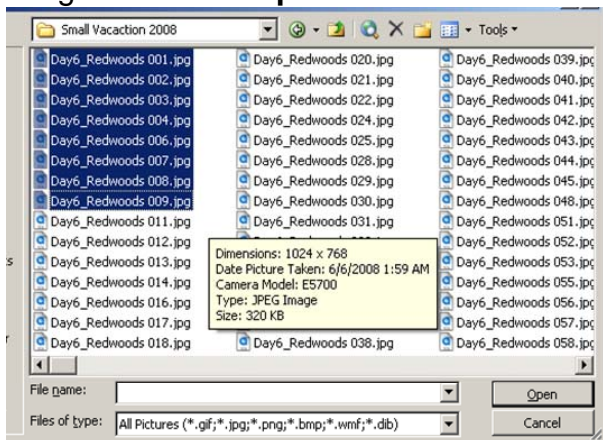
Small Vacation 2008

Tools

Day6_Redwoods 001.jpg
Day6_Redwoods 002.jpg
Day6_Redwoods 003.jpg
Day6_Redwoods 004.jpg
Day6_Redwoods 006.jpg
Day6_Redwoods 007.jpg
Day6_Redwoods 008.jpg
Day6_Redwoods 009.jpg
Day6_Redwoods 011.jpg
Day6_Redwoods 012.jpg
Day6_Redwoods 013.jpg
Day6_Redwoods 014.jpg
Day6_Redwoods 016.jpg
Day6_Redwoods 017.jpg
Day6_Redwoods 018.jpg

Day6_Redwoods 020.jpg
Day6_Redwoods 021.jpg
Day6_Redwoods 022.jpg
Day6_Redwoods 024.jpg
Day6_Redwoods 025.jpg
Day6_Redwoods 028.jpg
Day6_Redwoods 029.jpg
Day6_Redwoods 030.jpg
Day6_Redwoods 031.jpg
Day6_Redwoods 038.jpg

Day6_Redwoods 039.jpg
Day6_Redwoods 040.jpg
Day6_Redwoods 041.jpg
Day6_Redwoods 042.jpg
Day6_Redwoods 043.jpg
Day6_Redwoods 044.jpg
Day6_Redwoods 045.jpg
Day6_Redwoods 048.jpg
Day6_Redwoods 051.jpg
Day6_Redwoods 052.jpg
Day6_Redwoods 053.jpg
Day6_Redwoods 055.jpg
Day6_Redwoods 056.jpg
Day6_Redwoods 057.jpg
Day6_Redwoods 058.jpg

Dimensions: 1024 x 768
Date Picture Taken: 6/6/2008 1:59 AM
Camera Model: E5700
Type: JPEG Image
Size: 320 KB

File name:
Files of type: All Pictures (*.gif;*.jpg;*.png;*.bmp;*.wmf;*.dib)
Open
Cancel